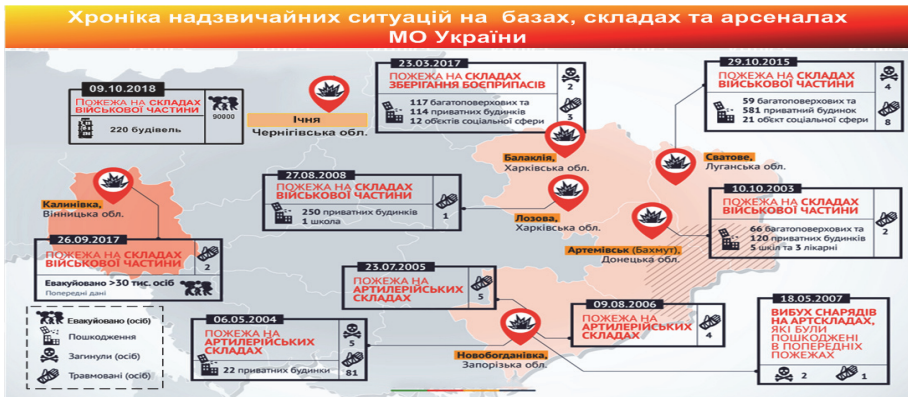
Хроніка надзвичайних ситуацій на базах, складах та арсеналах МО України

09.10.2018
ПОЖЕЖА НА СКЛАДАХ ВІЙСЬКОВОЇ ЧАСТИНИ
90000
220 будівель

Ічня
Чернігівська обл.

23.03.2017
ПОЖЕЖА НА СКЛАДАХ ЗБЕРІГАННЯ БОЄПРИПАСІВ
2
117 багатоповерхових та 114 приватних будинків 12 об'єктів соціальної сфери
3

29.10.2015
ПОЖЕЖА НА СКЛАДАХ ВІЙСЬКОВОЇ ЧАСТИНИ
4
59 багатоповерхових та 581 приватний будинок 21 обєкт соціальної сфери
8

Балаклія, Харківська обл.

Сватове, Луганська обл.

27.08.2008
ПОЖЕЖА НА СКЛАДАХ ВІЙСЬКОВОЇ ЧАСТИНИ
250 приватних будинків 1 школа
1

10.10.2003
ПОЖЕЖА НА СКЛАДАХ ВІЙСЬКОВОЇ ЧАСТИНИ
66 багатоповерхових та 120 приватних будинків 5 шкіл та 3 лікарні
2

Калинівка, Вінницька обл.

Лозова, Харківська обл.

Артемівськ (Бахмут), Донецька обл.

26.09.2017
ПОЖЕЖА НА СКЛАДАХ ВІЙСЬКОВОЇ ЧАСТИНИ
2
Евакуйовано >30 тис. осіб
Попередні дані

23.07.2005
ПОЖЕЖА НА АРТИЛЕРІЙСЬКИХ СКЛАДАХ
5

Евакуйовано (осіб)
Пошкоджено
Загинули (осіб)
Травмовані (осіб)

06.05.2004
ПОЖЕЖА НА АРТИЛЕРІЙСЬКИХ СКЛАДАХ
5
22 приватних будинки
81

09.08.2006
ПОЖЕЖА НА АРТИЛЕРІЙСЬКИХ СКЛАДАХ
4

18.05.2007
ВИБУХ СНАРЯДІВ НА АРТСКЛАДАХ, ЯКІ БУЛИ ПОШКОДЖЕНІ В ПОПЕРЕДНІХ ПОЖЕЖАХ
2
1

Новобогданівка, Запорізька обл.